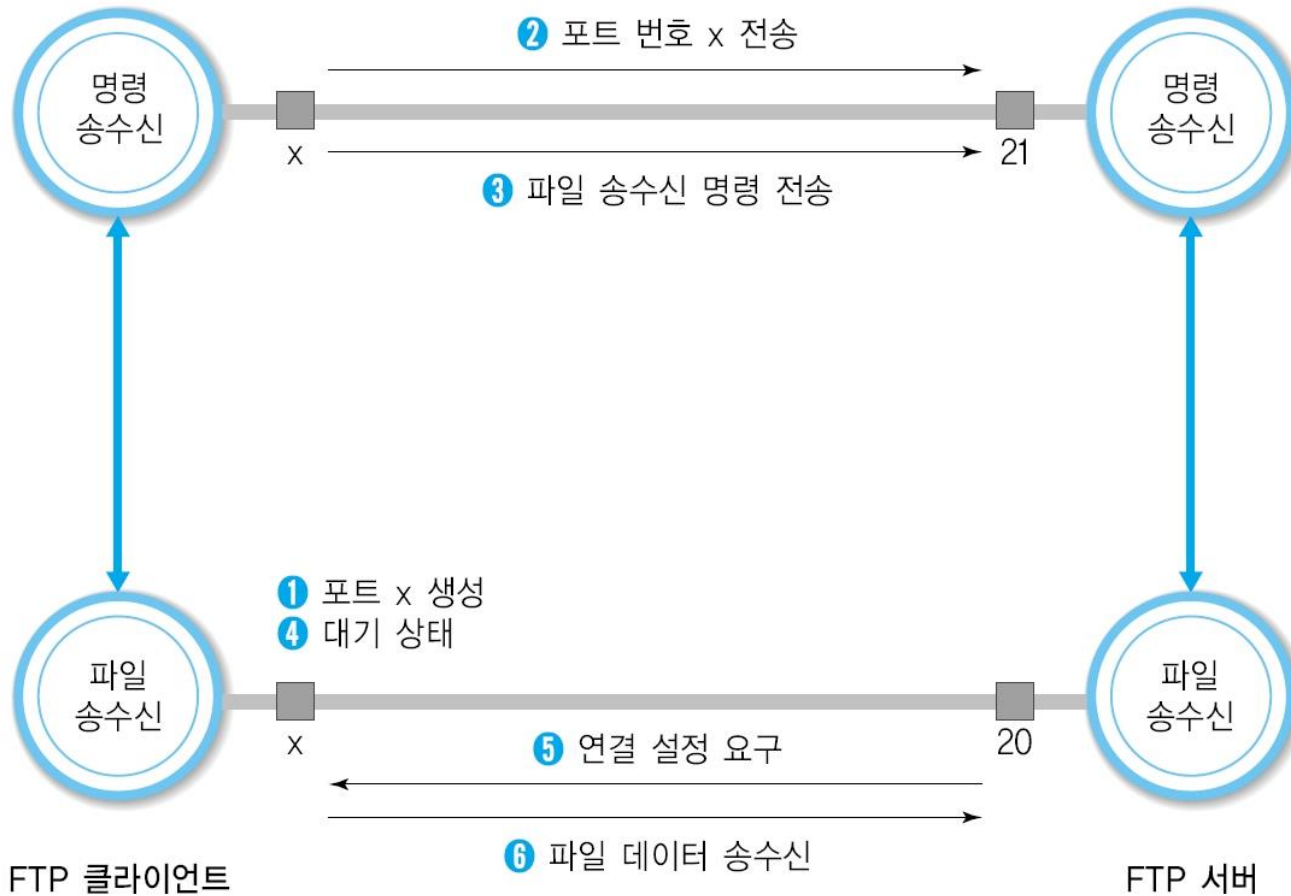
❷ 포트 번호 x 전송

명령 송수신

명령 송수신

x

21

❸ 파일 송수신 명령 전송

❶ 포트 x 생성
❹ 대기 상태

파일 송수신

파일 송수신

x

20

❺ 연결 설정 요구

❻ 파일 데이터 송수신

FTP 클라이언트

FTP 서버